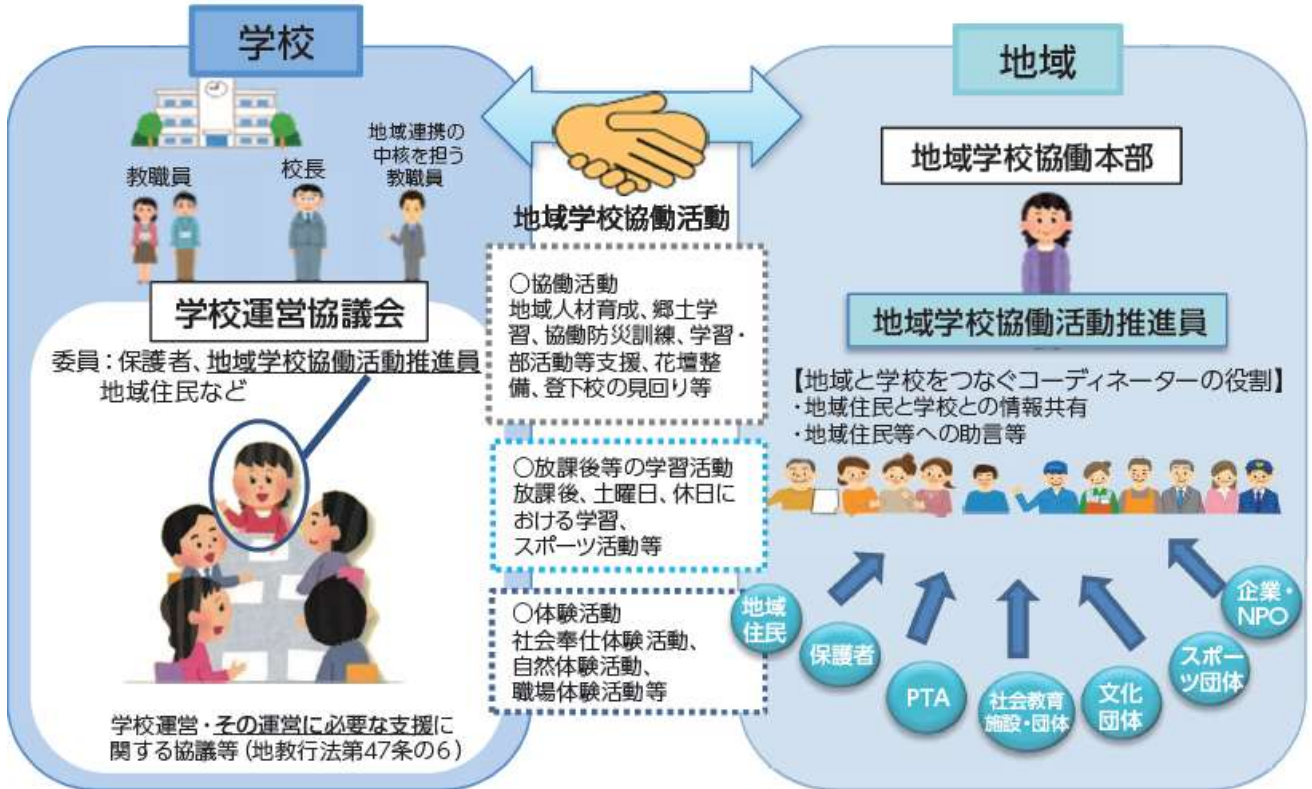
学校

教職員

校長

地域連携の中核を担う教職員

学校運営協議会

委員：保護者、地域学校協働活動推進員
地域住民など

学校運営・その運営に必要な支援に関する協議等（地教行法第47条の6）

地域学校協働活動

○協働活動
地域人材育成、郷土学習、協働防災訓練、学習・部活動等支援、花壇整備、登下校の見回り等

○放課後等の学習活動
放課後、土曜日、休日における学習、スポーツ活動等

○体験活動
社会奉仕体験活動、自然体験活動、職場体験活動等

地域

地域学校協働本部

地域学校協働活動推進員

【地域と学校をつなぐコーディネーターの役割】
・地域住民と学校との情報共有
・地域住民等への助言等

地域住民

保護者

PTA

社会教育施設・団体

文化団体

スポーツ団体

企業・NPO